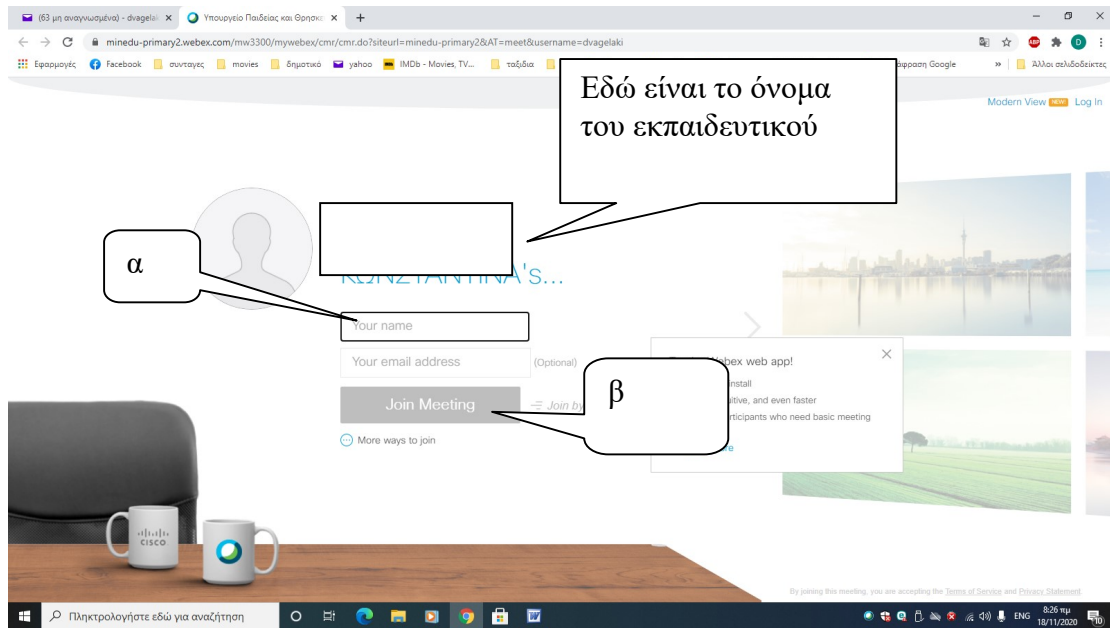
(63 μη αναγνωσμένα) - dvagelaki ×
Υπουργείο Παιδείας και Θρησκ ×
+

minedu-primary2.webex.com/mw3300/mywebex/cmr/cmr.do?siteurl=minedu-primary2&AT=meet&username=dvagelaki

Εφαρμογές Facebook συνταγες movies δημοτικό yahoo IMDb - Movies, TV... ταξίδια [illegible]φραση Google » Άλλοι σελιδοδείκτες

Εδώ είναι το όνομα του εκπαιδευτικού

Modern View NEW Log In

α

ΚΩΝΣΤΑΝΤΙΝΑ's...

Your name

Your email address (Optional)

Join Meeting Join by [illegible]

β

More ways to join

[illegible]ebex web app!
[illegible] install
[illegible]uitive, and even faster
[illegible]articipants who need basic meeting
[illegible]e

By joining this meeting, you are accepting the Terms of Service and Privacy Statement.

Πληκτρολογήστε εδώ για αναζήτηση

ENG 8:26 πμ 18/11/2020